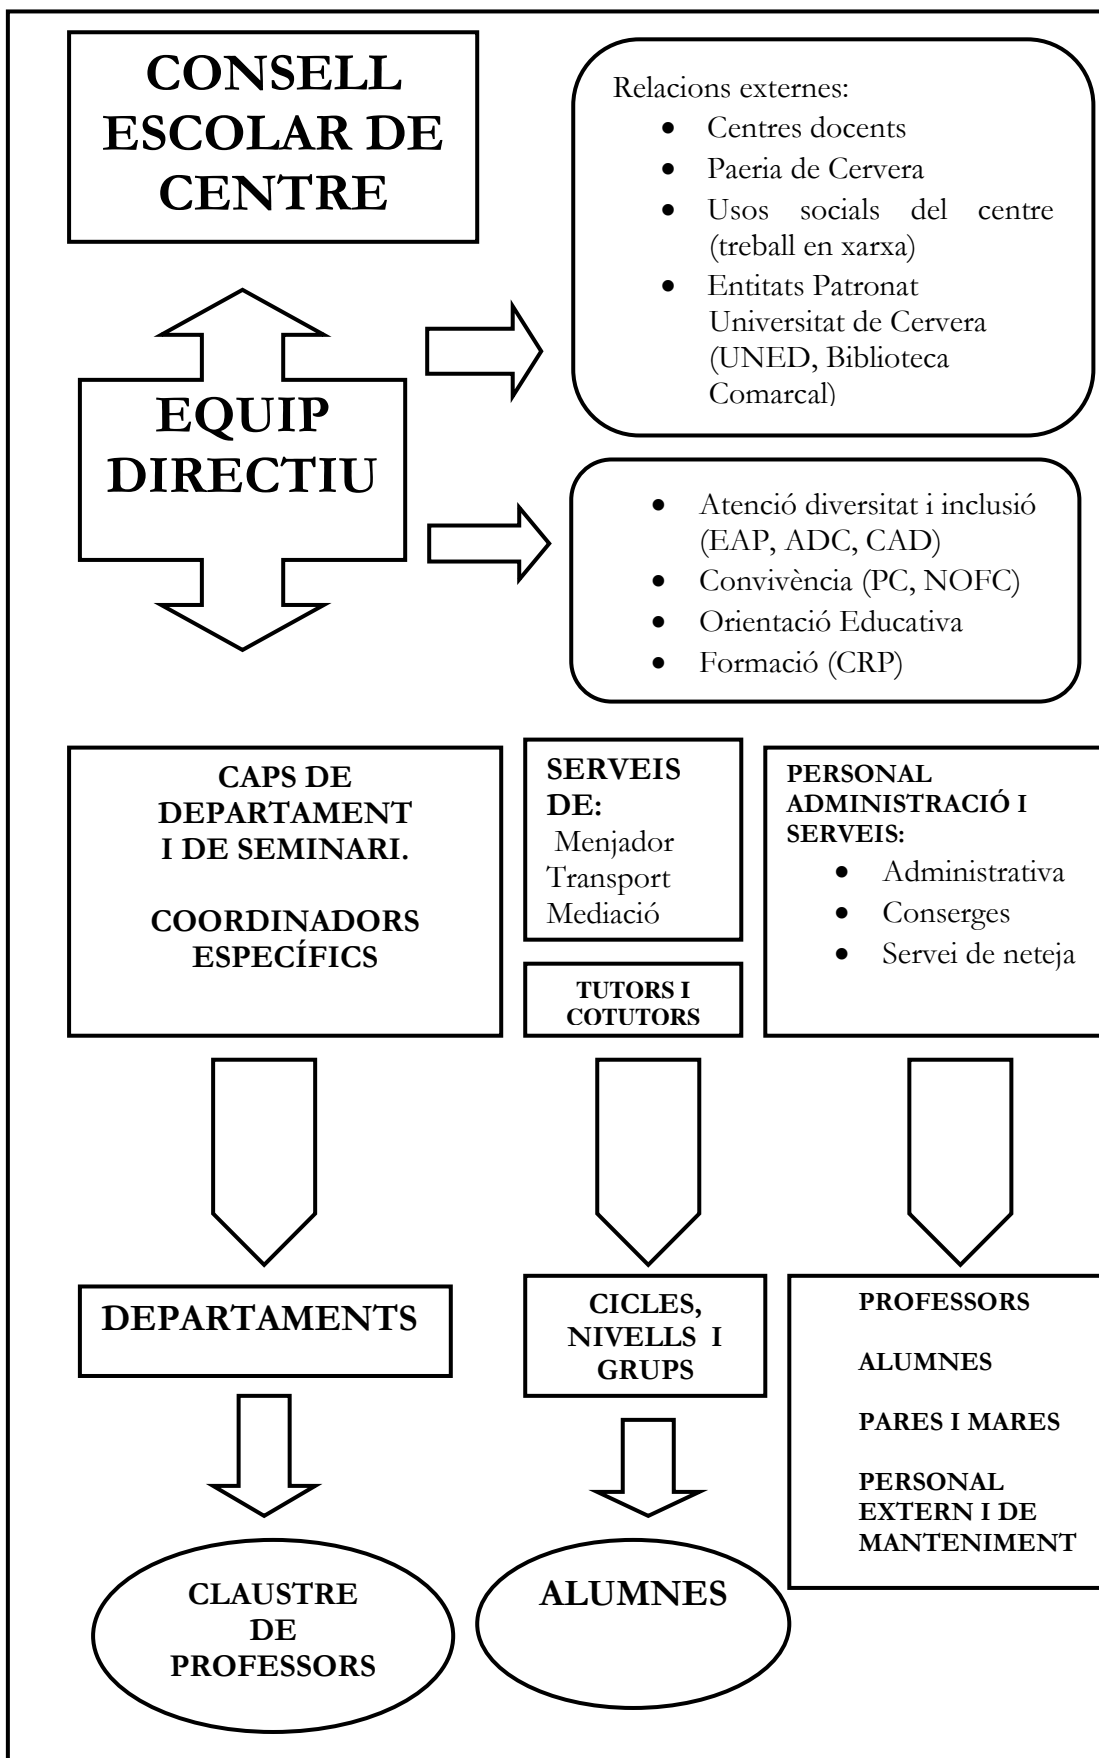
CONSELL ESCOLAR DE CENTRE

Relacions externes:
- Centres docents
- Paeria de Cervera
- Usos socials del centre (treball en xarxa)
- Entitats Patronat Universitat de Cervera (UNED, Biblioteca Comarcal)

EQUIP DIRECTIU

- Atenció diversitat i inclusió (EAP, ADC, CAD)
- Convivència (PC, NOFC)
- Orientació Educativa
- Formació (CRP)

CAPS DE DEPARTAMENT I DE SEMINARI.

COORDINADORS ESPECÍFICS

SERVEIS DE:
Menjador
Transport
Mediació

TUTORS I COTUTORS

PERSONAL ADMINISTRACIÓ I SERVEIS:
- Administrativa
- Conserges
- Servei de neteja

DEPARTAMENTS

CICLES, NIVELLS I GRUPS

PROFESSORS

ALUMNES

PARES I MARES

PERSONAL EXTERN I DE MANTENIMENT

CLAUSTRE DE PROFESSORS

ALUMNES